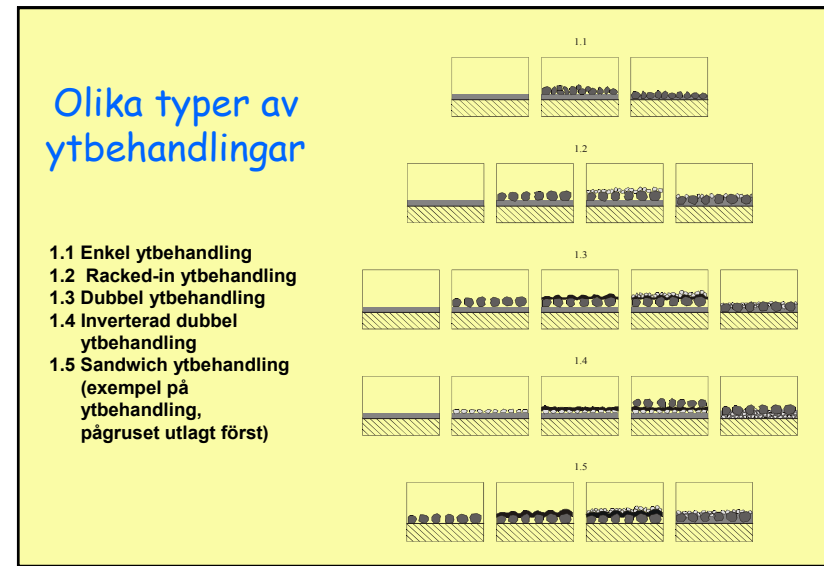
Olika typer av ytbehandlingar

1.1 Enkel ytbehandling
1.2 Racked-in ytbehandling
1.3 Dubbel ytbehandling
1.4 Inverterad dubbel ytbehandling
1.5 Sandwich ytbehandling (exempel på ytbehandling, pågruset utlagt först)

1.1

1.2

1.3

1.4

1.5